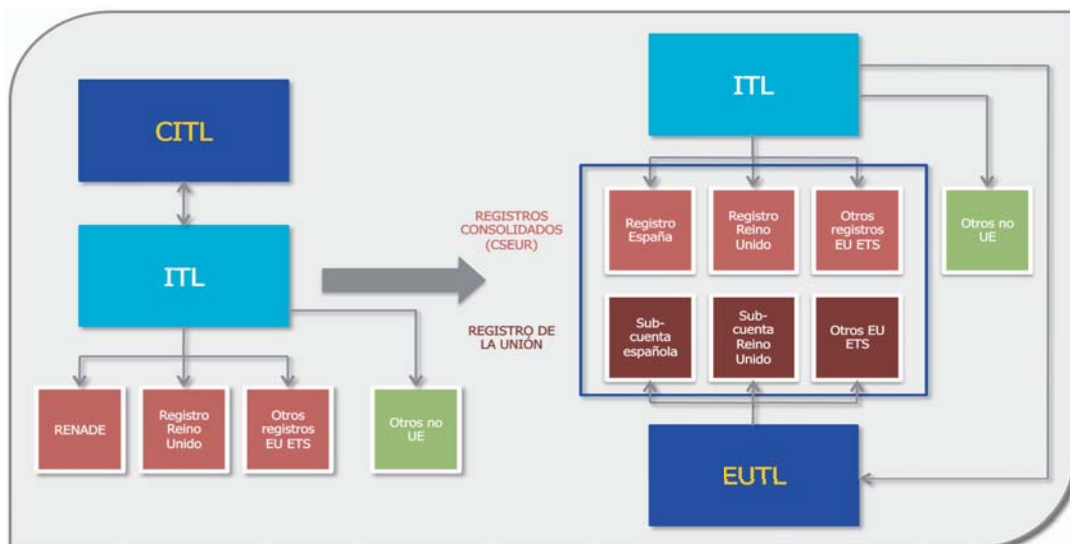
CITL

ITL

RENADE

Registro Reino Unido

Otros registros EU ETS

Otros no UE

REGISTROS CONSOLIDADOS (CSEUR)

REGISTRO DE LA UNIÓN

ITL

Registro España

Registro Reino Unido

Otros registros EU ETS

Otros no UE

Subcuenta española

Subcuenta Reino Unido

Otros EU ETS

EUTL